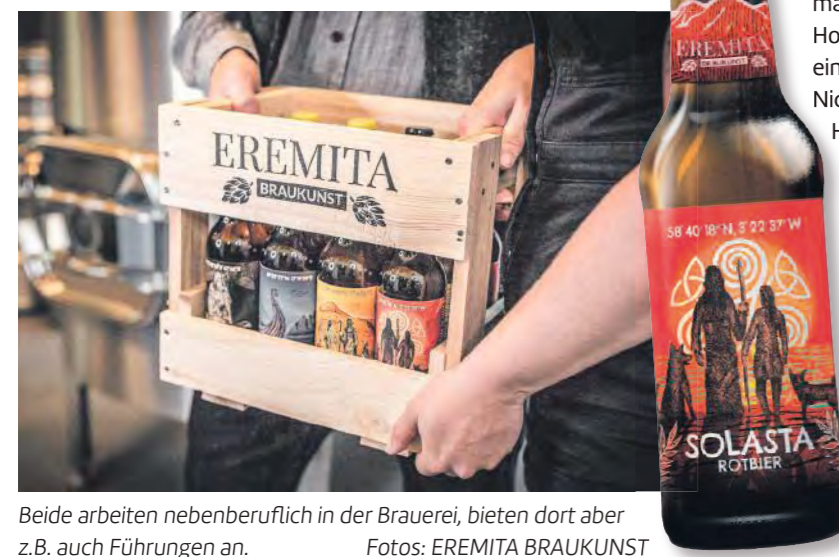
EREMITA
BRAUKUNST

EREMITA
BRAUKUNST

58°40'18"N, 8°22'37"W

SOLASTA
ROTBIER

ma
Ho
ein
Nic
H

Beide arbeiten nebenberuflich in der Brauerei, bieten dort aber z.B. auch Führungen an. Fotos: EREMITA BRAUKUNST